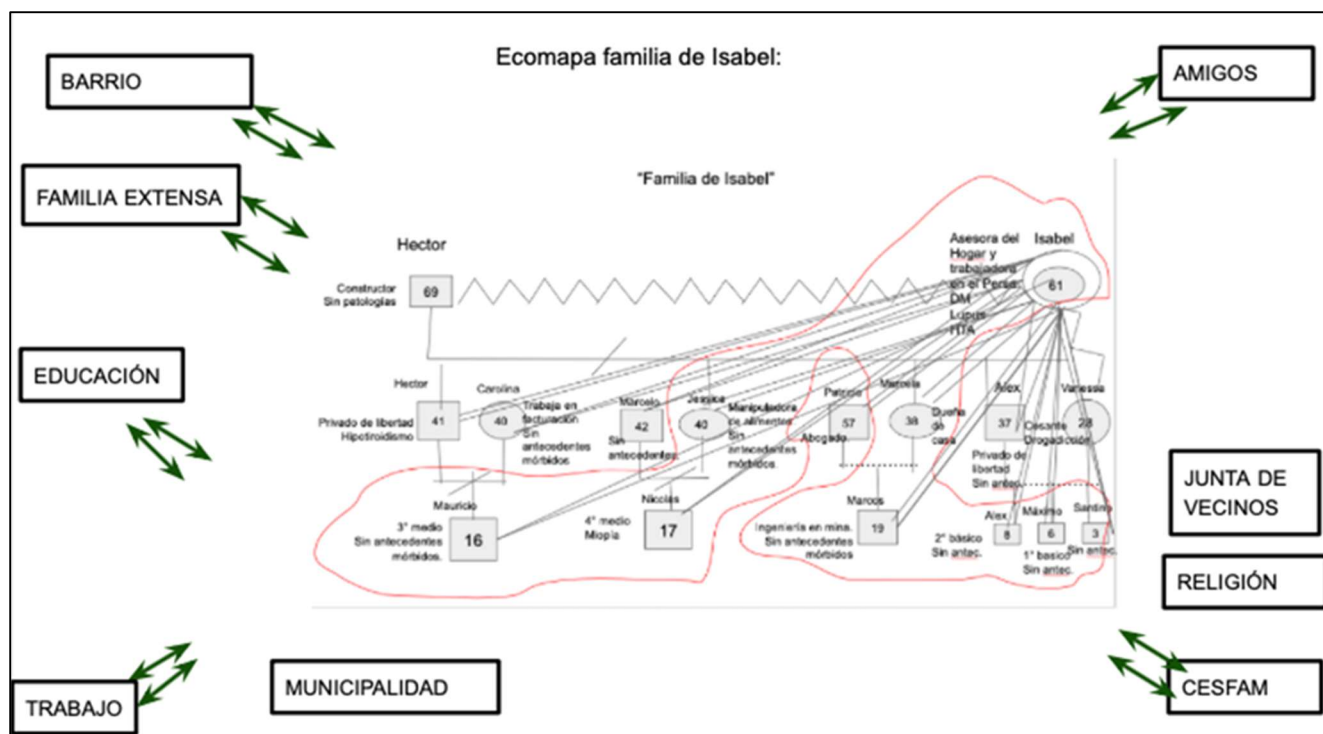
Ecomapa familia de Isabel:

BARRIO

AMIGOS

FAMILIA EXTENSA

"Familia de Isabel"

Hector

Constructor Sin patologías

69

Asesora del Hogar y trabajadora en el Persa. DM Lupus HTA

Isabel

61

EDUCACIÓN

Hector

Privado de libertad Hipotiroidismo

41

Carolina

40

Trabaja en facturación Sin antecedentes mórbidos

Marcelo

42

Sin antecedentes

Jessica

40

Manipuladora de alimentos Sin antecedentes mórbidos

Patricio

57

Abogado

Marcela

38

Dueña de casa

Alex

37

Privado de libertad Sin antec.

Cesante Drogadicción

Vanessa

28

Mauricio

3° medio Sin antecedentes mórbidos.

16

Nicolas

4° medio Miopía

17

Marcos

Ingeniería en mina. Sin antecedentes mórbidos

19

Alex

2° básico Sin antec.

8

Máximo

1° basico Sin antec.

6

Santino

3

Sin antec.

JUNTA DE VECINOS

RELIGIÓN

TRABAJO

MUNICIPALIDAD

CESFAM